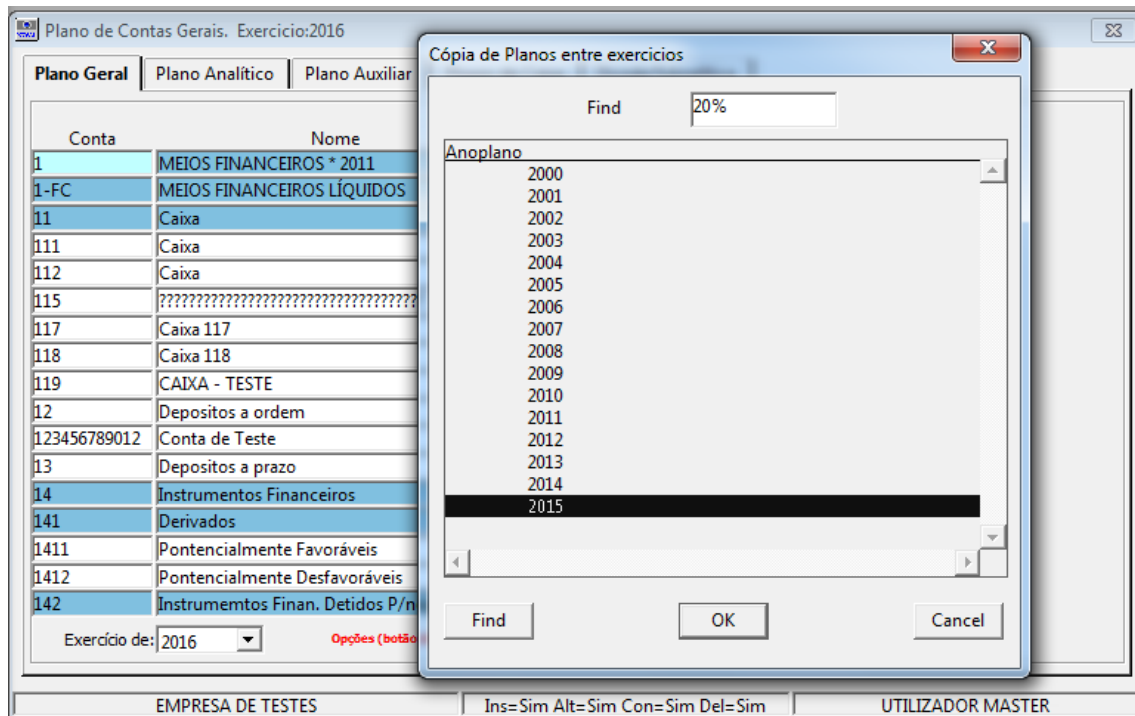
Plano de Contas Gerais. Exercicio:2016

Plano Geral | Plano Analítico | Plano Auxiliar

| Conta | Nome |
|---|---|
| 1 | MEIOS FINANCEIROS * 2011 |
| 1-FC | MEIOS FINANCEIROS LÍQUIDOS |
| 11 | Caixa |
| 111 | Caixa |
| 112 | Caixa |
| 115 | ?????????????????????????????????????? |
| 117 | Caixa 117 |
| 118 | Caixa 118 |
| 119 | CAIXA - TESTE |
| 12 | Depositos a ordem |
| 123456789012 | Conta de Teste |
| 13 | Depositos a prazo |
| 14 | Instrumentos Financeiros |
| 141 | Derivados |
| 1411 | Pontencialmente Favoráveis |
| 1412 | Pontencialmente Desfavoráveis |
| 142 | Instrumemtos Finan. Detidos P/n |

Exercício de: 2016

Opções (botão

Cópia de Planos entre exercicios

Find 20%

Anoplano
2000
2001
2002
2003
2004
2005
2006
2007
2008
2009
2010
2011
2012
2013
2014
2015

Find OK Cancel

EMPRESA DE TESTES | Ins=Sim Alt=Sim Con=Sim Del=Sim | UTILIZADOR MASTER